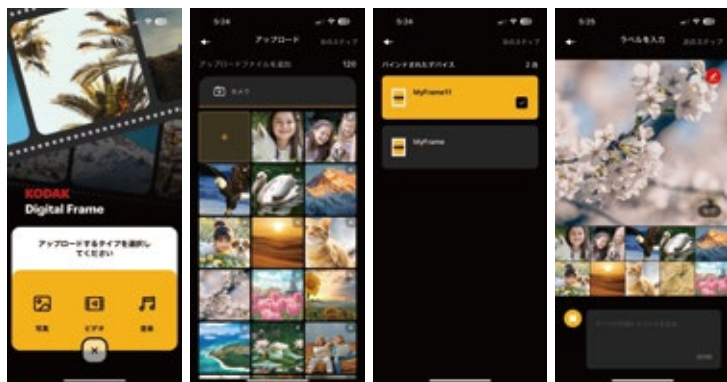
KODAK
Digital Frame

アップロードするタイプを選択してください

写真
ビデオ
音楽

5:24
アップロード
次のステップ
アップロードファイルを追加
120
カメラ

5:24
次のステップ
バインドされたデバイス
2 台
MyFrame11
MyFrame

5:25
ラベルを入力
次のステップ
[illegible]